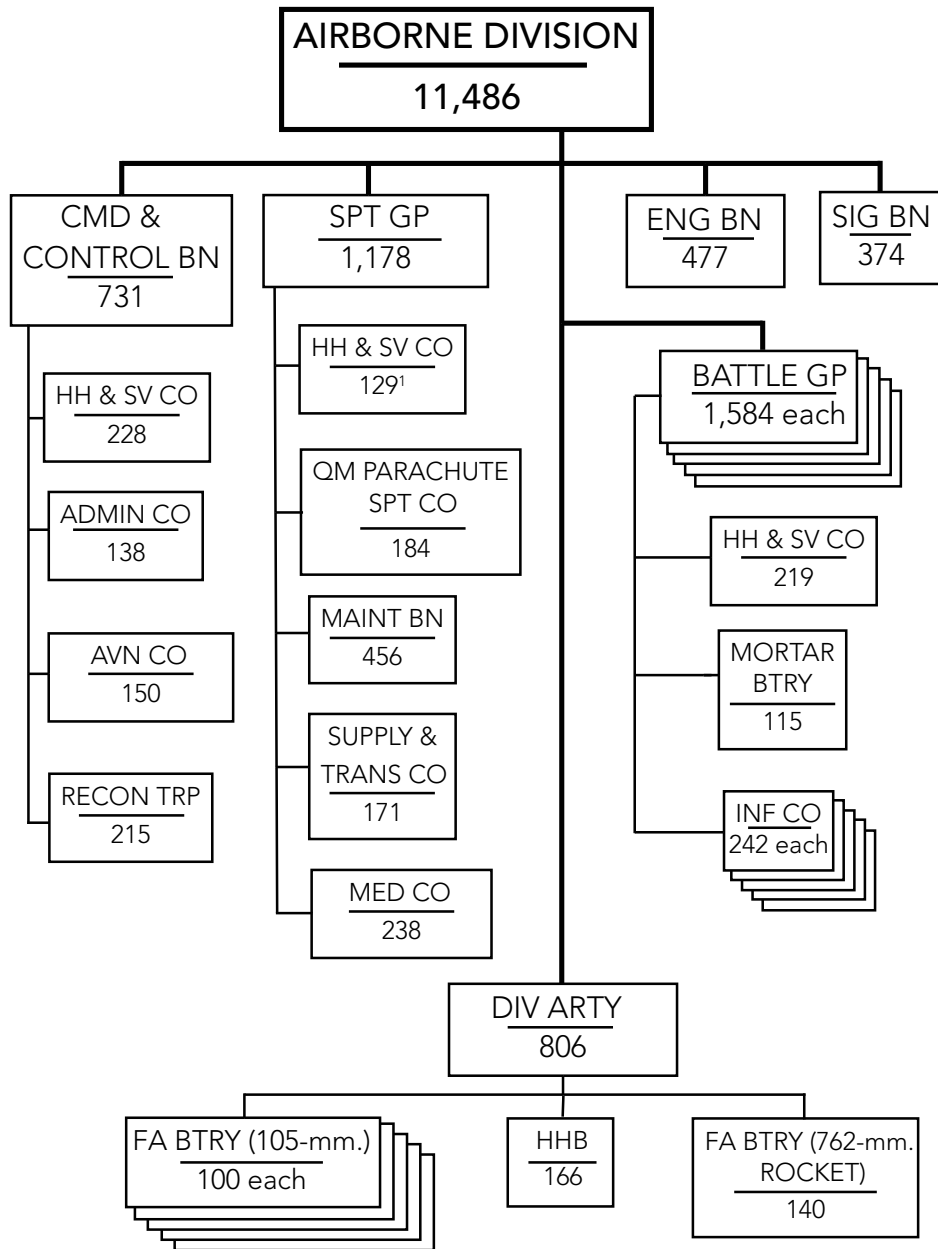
AIRBORNE DIVISION
11,486

CMD & CONTROL BN
731

HH & SV CO
228

ADMIN CO
138

AVN CO
150

RECON TRP
215

SPT GP
1,178

HH & SV CO
129$^1$

QM PARACHUTE SPT CO
184

MAINT BN
456

SUPPLY & TRANS CO
171

MED CO
238

ENG BN
477

SIG BN
374

BATTLE GP
1,584 each

HH & SV CO
219

MORTAR BTRY
115

INF CO
242 each

DIV ARTY
806

FA BTRY (105-mm.)
100 each

HHB
166

FA BTRY (762-mm. ROCKET)
140